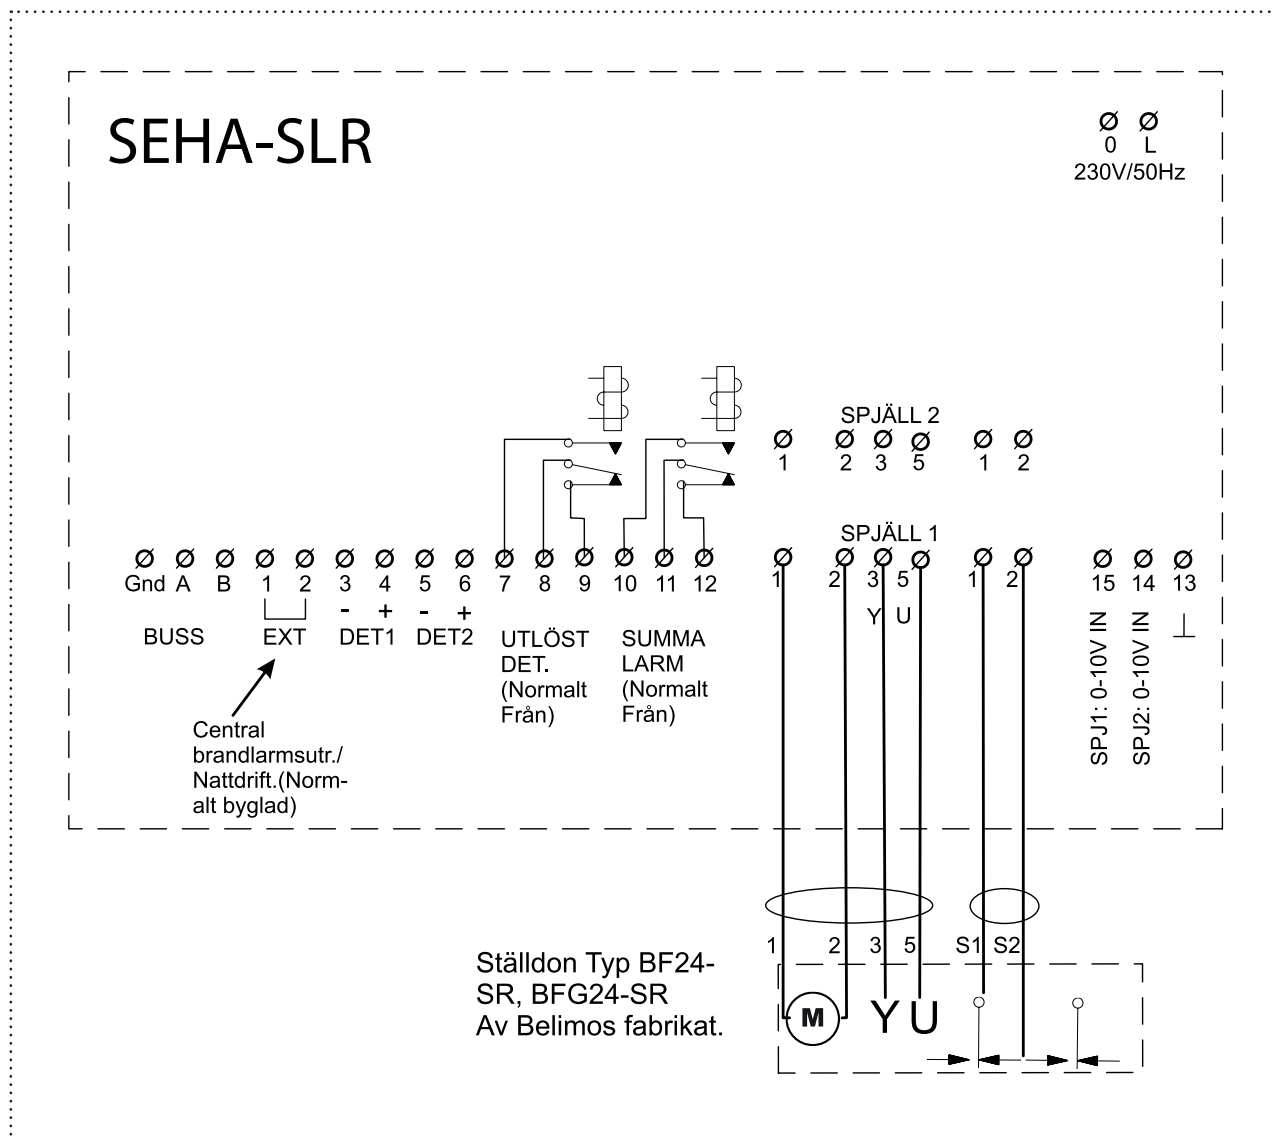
SEHA-SLR

Ø Ø
0 L
230V/50Hz

SPJÄLL 2
Ø 1 Ø 2 Ø 3 Ø 5 Ø 1 Ø 2

SPJÄLL 1

Ø Ø Ø Ø Ø Ø Ø Ø Ø Ø Ø Ø Ø Ø Ø
Gnd A B 1 2 3 4 5 6 7 8 9 10 11 12

- + - +

BUSS EXT DET1 DET2 UTLÖST DET. (Normalt Från) SUMMA LARM (Normalt Från)

Central brandlarmsutr./ Nattdrift.(Normalt byglad)

Ø Ø Ø Ø Ø Ø Ø Ø Ø
1 2 3 5 1 2 15 14 13

Y U

SPJ1: 0-10V IN
SPJ2: 0-10V IN
⊥

1 2 3 5 S1 S2

Ställdon Typ BF24-SR, BFG24-SR
Av Belimos fabrikat.

M Y U